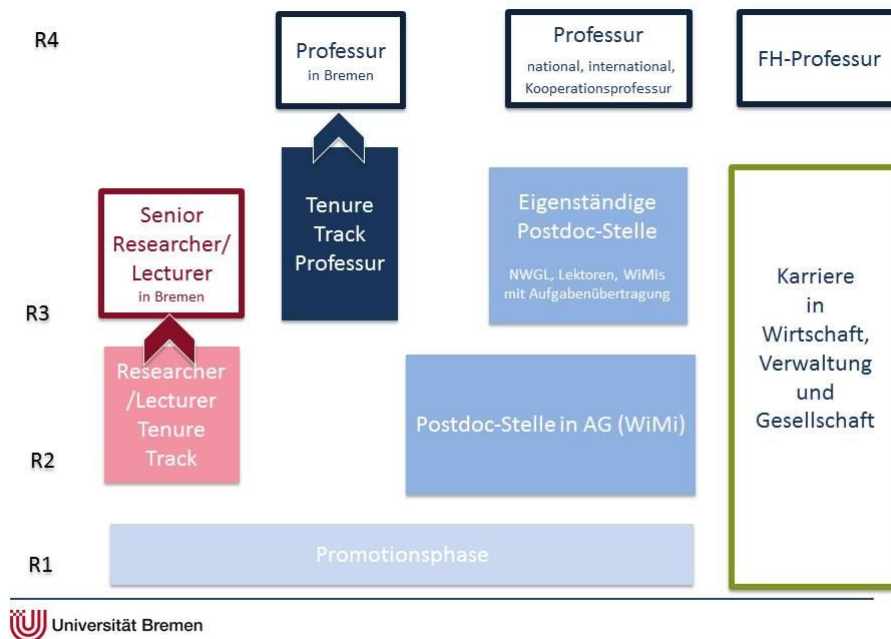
R4

Professur
in Bremen

Professur
national, international, Kooperationsprofessur

FH-Professur

Senior Researcher/ Lecturer
in Bremen

Tenure Track Professur

Eigenständige Postdoc-Stelle
NWGL, Lektoren, WiMis mit Aufgabenübertragung

Karriere in Wirtschaft, Verwaltung und Gesellschaft

R3

Researcher /Lecturer Tenure Track

Postdoc-Stelle in AG (WiMi)

R2

Promotionsphase

R1

Universität Bremen